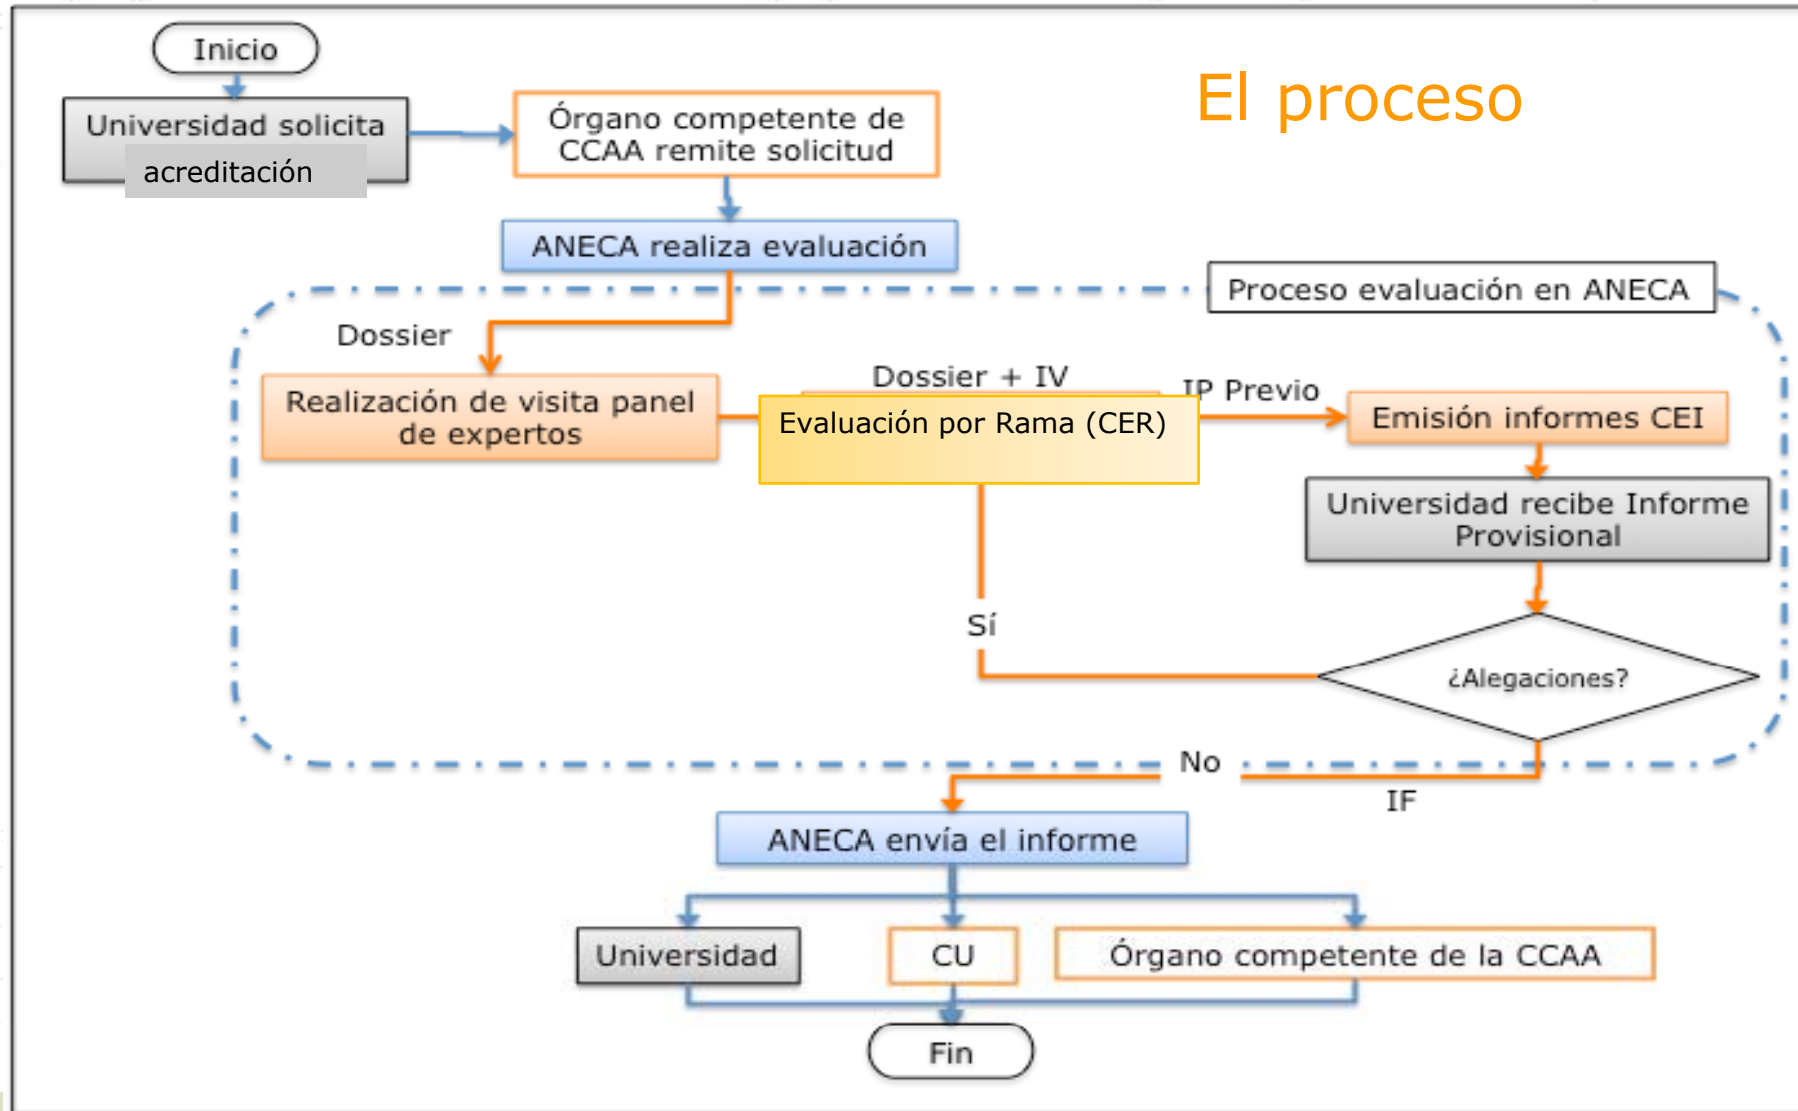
El proceso

Inicio

Universidad solicita acreditación

Órgano competente de CCAA remite solicitud

ANECA realiza evaluación

Proceso evaluación en ANECA

Dossier

Realización de visita panel de expertos

Dossier + IV

Evaluación por Rama (CER)

IP Previo

Emisión informes CEI

Universidad recibe Informe Provisional

Sí

¿Alegaciones?

No

IF

ANECA envía el informe

Universidad

CU

Órgano competente de la CCAA

Fin